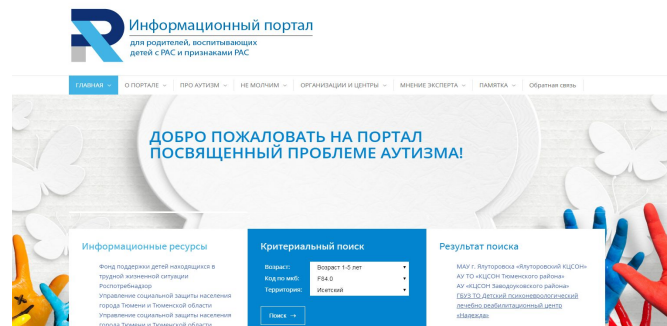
Информационный портал
для родителей, воспитывающих детей с РАС и признаками РАС

ГЛАВНАЯ
О ПОРТАЛЕ
ПРО АУТИЗМ
НЕ МОЛЧИМ
ОРГАНИЗАЦИИ И ЦЕНТРЫ
МНЕНИЕ ЭКСПЕРТА
ПАМЯТКА
Обратная связь

ДОБРО ПОЖАЛОВАТЬ НА ПОРТАЛ ПОСВЯЩЕННЫЙ ПРОБЛЕМЕ АУТИЗМА!

Информационные ресурсы

Фонд поддержки детей находящихся в трудной жизненной ситуации
Роспотребнадзор
Управление социальной защиты населения города Тюмени и Тюменской области
Управление социальной защиты населения города Тюмени и Тюменской области

Критериальный поиск

Возраст: Возраст 1-5 лет
Код по мкб: F84.0
Территория: Исетский

Поиск →

Результат поиска

МАУ г. Ялуторовска «Ялуторовский КЦСОН»
АУ ТО «КЦСОН Тюменского района»
АУ «КЦСОН Заводоуковского района»
ГБУЗ ТО Детский психоневрологический лечебно-реабилитационный центр «Надежда»